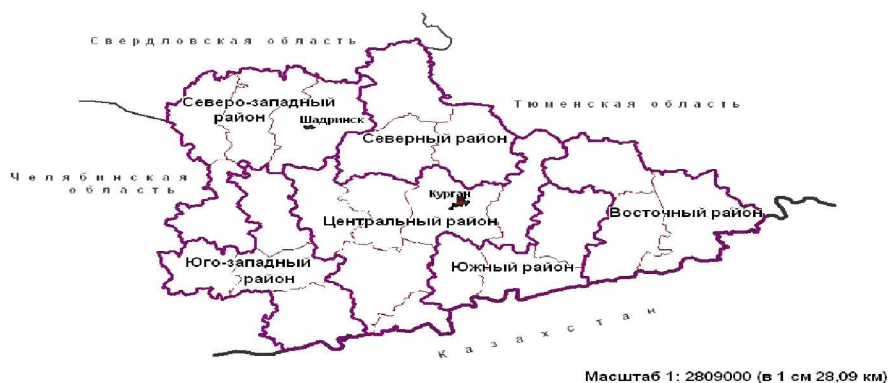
Свердловская область

Тюменская область

Челябинская область

Северо-западный район

Шадринск

Северный район

Курган

Центральный район

Восточный район

Юго-западный район

Южный район

Казахстан

Масштаб 1: 2809000 (в 1 см 28,09 км)